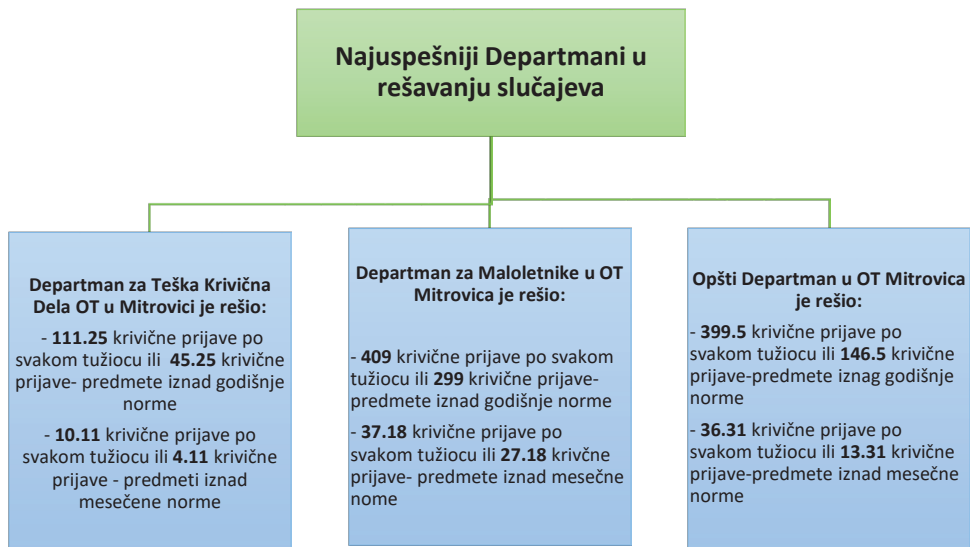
Najuspešniji Departmani u rešavanju slučajeva

Departman za Teška Krivična Dela OT u Mitrovici je rešio:

- **111.25** krivične prijave po svakom tužiocu ili **45.25** krivične prijave- predmete iznad godišnje norme

- **10.11** krivične prijave po svakom tužiocu ili **4.11** krivične prijave - predmeti iznad mesečene norme

Departman za Maloletnike u OT Mitrovica je rešio:

- **409** krivične prijave po svakom tužiocu ili **299** krivične prijave-predmete iznad godišnje norme

- **37.18** krivične prijave po svakom tužiocu ili **27.18** krivčne prijave- predmete iznad mesečne nome

Opšti Departman u OT Mitrovica je rešio:

- **399.5** krivične prijave po svakom tužiocu ili **146.5** krivične prijave-predmete iznag godišnje norme

- **36.31** krivične prijave po svakom tužiocu ili **13.31** krivične prijave-predmete iznad mesečne norme